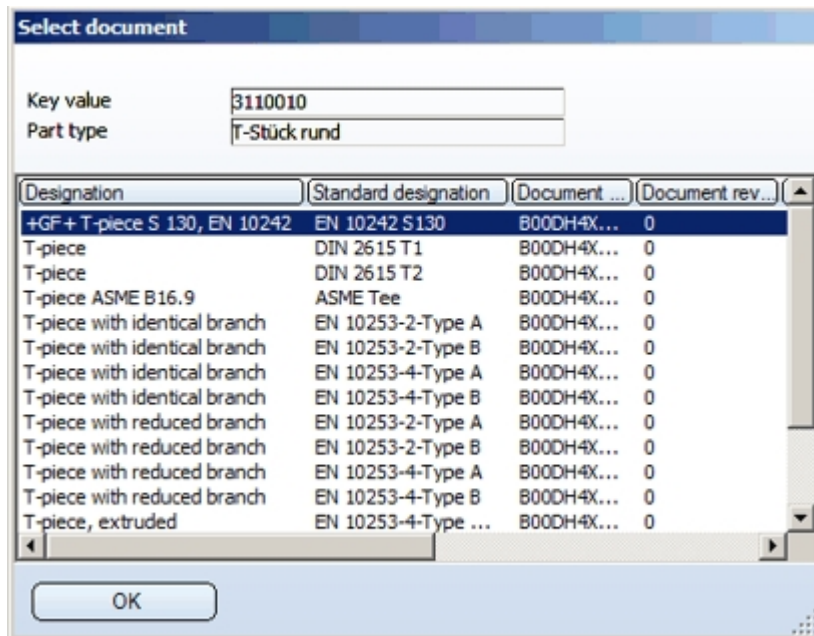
Select document

Key value 3110010
Part type T-Stück rund

| Designation | Standard designation | Document ... | Document rev... |
|---|---|---|---|
| +GF+ T-piece S 130, EN 10242 | EN 10242 S130 | B00DH4X... | 0 |
| T-piece | DIN 2615 T1 | B00DH4X... | 0 |
| T-piece | DIN 2615 T2 | B00DH4X... | 0 |
| T-piece ASME B16.9 | ASME Tee | B00DH4X... | 0 |
| T-piece with identical branch | EN 10253-2-Type A | B00DH4X... | 0 |
| T-piece with identical branch | EN 10253-2-Type B | B00DH4X... | 0 |
| T-piece with identical branch | EN 10253-4-Type A | B00DH4X... | 0 |
| T-piece with identical branch | EN 10253-4-Type B | B00DH4X... | 0 |
| T-piece with reduced branch | EN 10253-2-Type A | B00DH4X... | 0 |
| T-piece with reduced branch | EN 10253-2-Type B | B00DH4X... | 0 |
| T-piece with reduced branch | EN 10253-4-Type A | B00DH4X... | 0 |
| T-piece with reduced branch | EN 10253-4-Type B | B00DH4X... | 0 |
| T-piece, extruded | EN 10253-4-Type ... | B00DH4X... | 0 |

OK